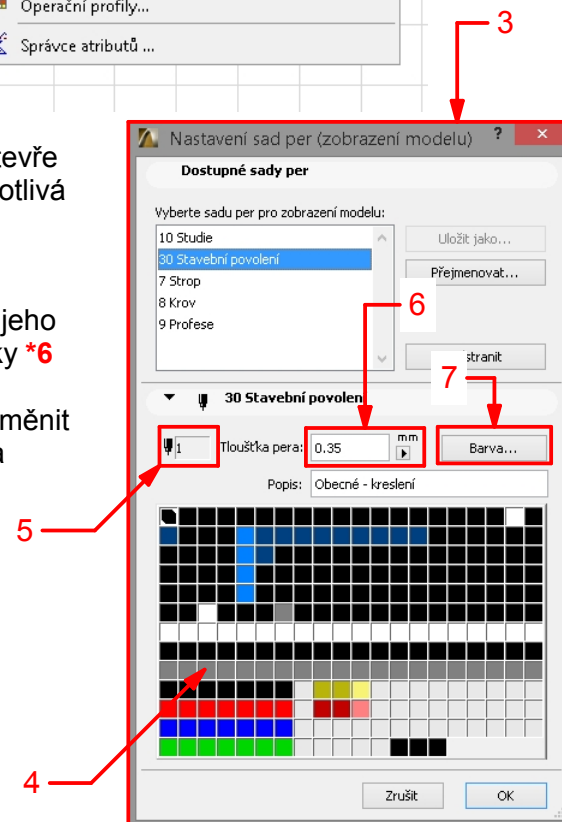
Operační profily...

Správce atributů ...

3

zevře
otlivá

jeho
ky *6

měnit
a

Nastavení sad per (zobrazení modelu) ? ×

Dostupné sady per

Vyberte sadu per pro zobrazení modelu:

10 Studie
30 Stavební povolení
7 Strop
8 Krov
9 Profese

Uložit jako...

Přejmenovat...

6

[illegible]stranit

7

30 Stavební povolen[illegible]

1

Tloušťka pera: 0.35 mm

Barva...

Popis: Obecné - kreslení

5

4

Zrušit

OK